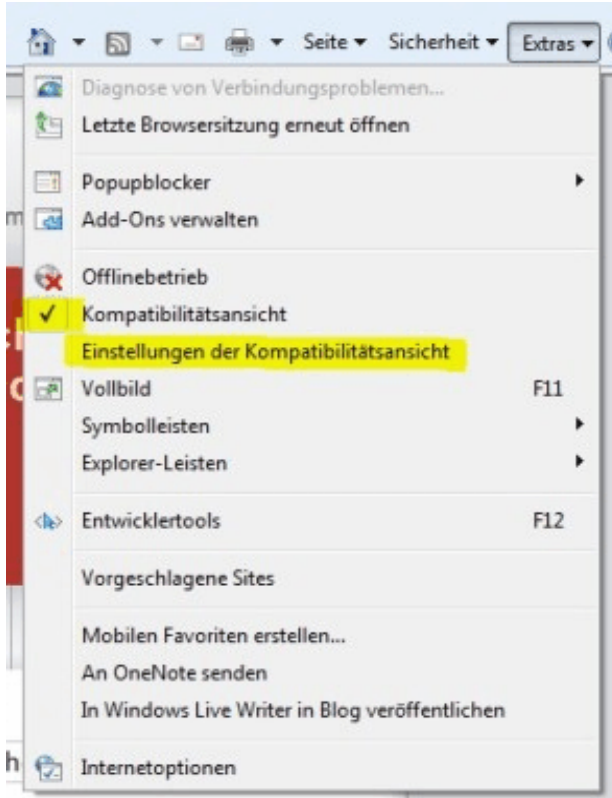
Seite ▾ Sicherheit ▾ Extras ▾

Diagnose von Verbindungsproblemen...
Letzte Browsersitzung erneut öffnen

Popupblocker
Add-Ons verwalten

Offlinebetrieb
✓ Kompatibilitätsansicht
Einstellungen der Kompatibilitätsansicht
Vollbild F11
Symbolleisten
Explorer-Leisten

Entwicklertools F12

Vorgeschlagene Sites

Mobilen Favoriten erstellen...
An OneNote senden
In Windows Live Writer in Blog veröffentlichen

Internetoptionen